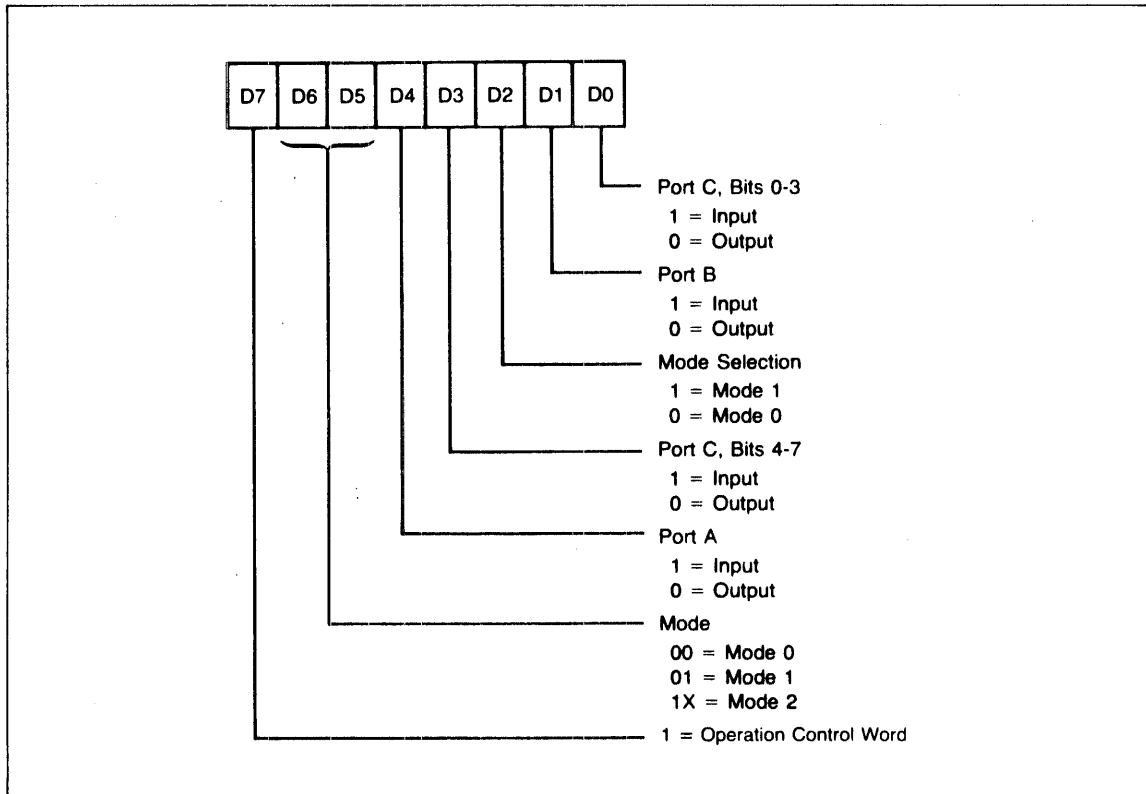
D7 D6 D5 D4 D3 D2 D1 D0

Port C, Bits 0-3
1 = Input
0 = Output

Port B
1 = Input
0 = Output

Mode Selection
1 = Mode 1
0 = Mode 0

Port C, Bits 4-7
1 = Input
0 = Output

Port A
1 = Input
0 = Output

Mode
00 = Mode 0
01 = Mode 1
1X = Mode 2

1 = Operation Control Word